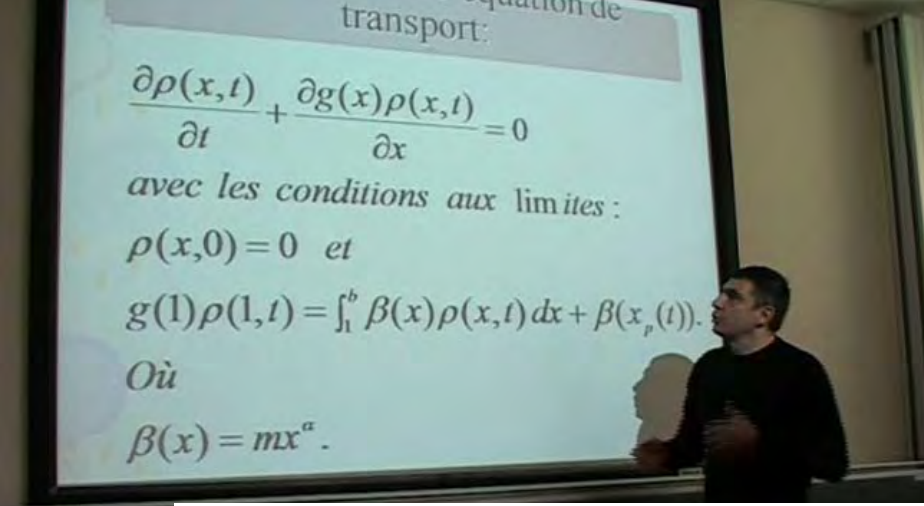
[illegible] équation de transport:

$\frac{\partial \rho(x,t)}{\partial t} + \frac{\partial g(x)\rho(x,t)}{\partial x} = 0$

avec les conditions aux limites :

$\rho(x,0) = 0$ et

$g(1)\rho(1,t) = \int_1^b \beta(x)\rho(x,t)\,dx + \beta(x_p(t))$.

Où

$\beta(x) = mx^a$.